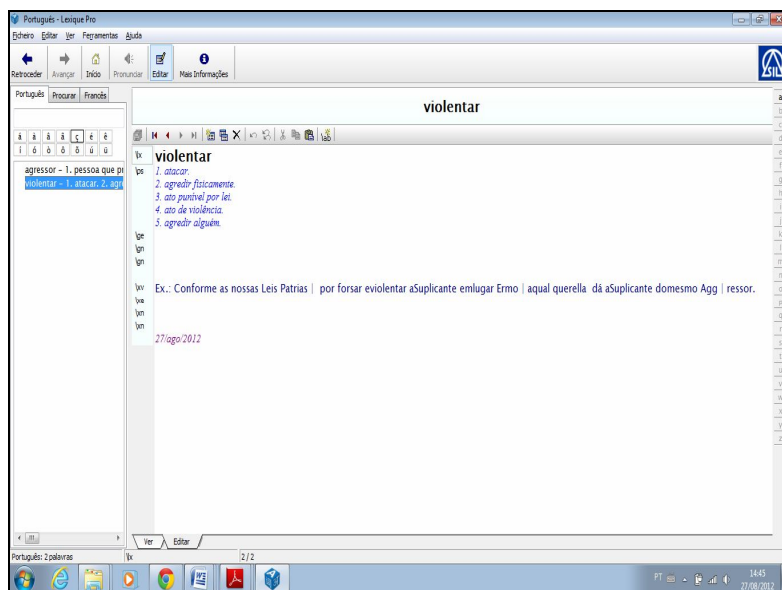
Português - Lexique Pro

Ficheiro Editar Ver Ferramentas Ajuda

Retroceder Avançar Início Pronunciar Editar Mais Informações

Português Procurar Francês

à á â ã ç è é
í ó ò ô õ ú ü

agressor - 1. pessoa que pr
violentar - 1. atacar. 2. agr

violentar

\lx violentar
\ps 1. atacar.
2. agredir fisicamente.
3. ato punível por lei.
4. ato de violência.
5. agredir alguém.
\ge
\gn
\gn

\xv Ex.: Conforme as nossas Leis Patrias | por forsar eviolentar aSuplicante emlugar Ermo | aqual querella dá aSuplicante domesmo Agg | ressor.
\xe
\xn
\xn

27/ago/2012

Ver Editar

Português: 2 palavras \lx 2/2

PT 14:45 27/08/2012